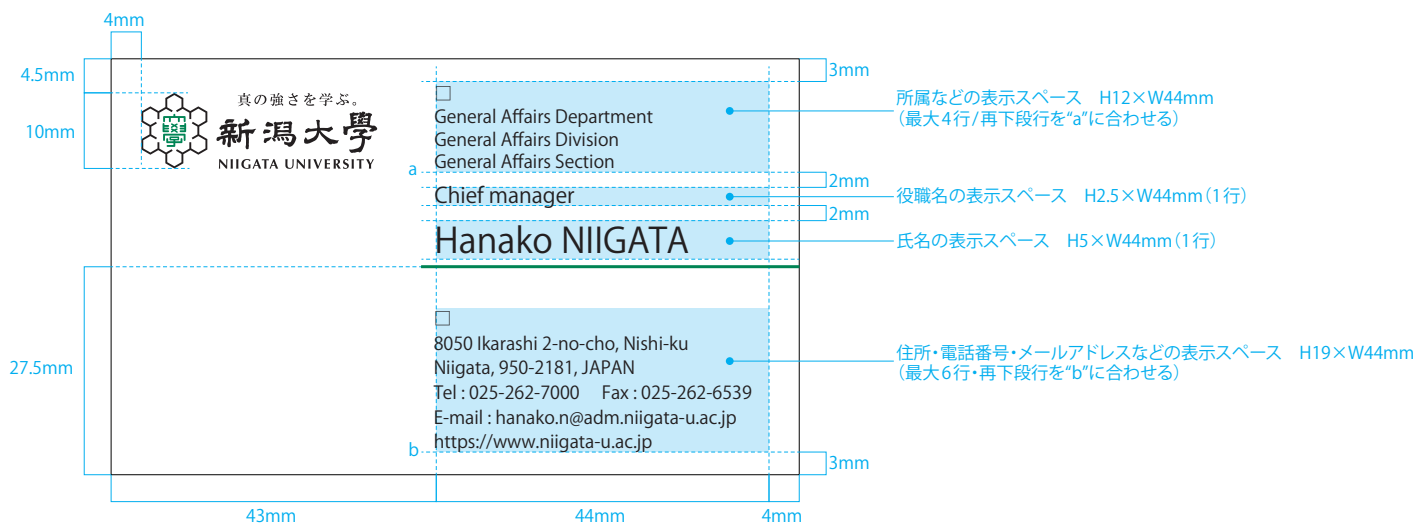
4mm

4.5mm

10mm

真の強さを学ぶ。
新潟大學
NIIGATA UNIVERSITY

3mm

□
General Affairs Department
General Affairs Division
General Affairs Section

所属などの表示スペース　H12×W44mm
（最大4行/再下段行を"a"に合わせる）

a

2mm

Chief manager

役職名の表示スペース　H2.5×W44mm（1行）

2mm

Hanako NIIGATA

氏名の表示スペース　H5×W44mm（1行）

27.5mm

□
8050 Ikarashi 2-no-cho, Nishi-ku
Niigata, 950-2181, JAPAN
Tel : 025-262-7000　Fax : 025-262-6539
E-mail : hanako.n@adm.niigata-u.ac.jp
https://www.niigata-u.ac.jp

住所・電話番号・メールアドレスなどの表示スペース　H19×W44mm
（最大6行・再下段行を"b"に合わせる）

b

3mm

43mm　44mm　4mm